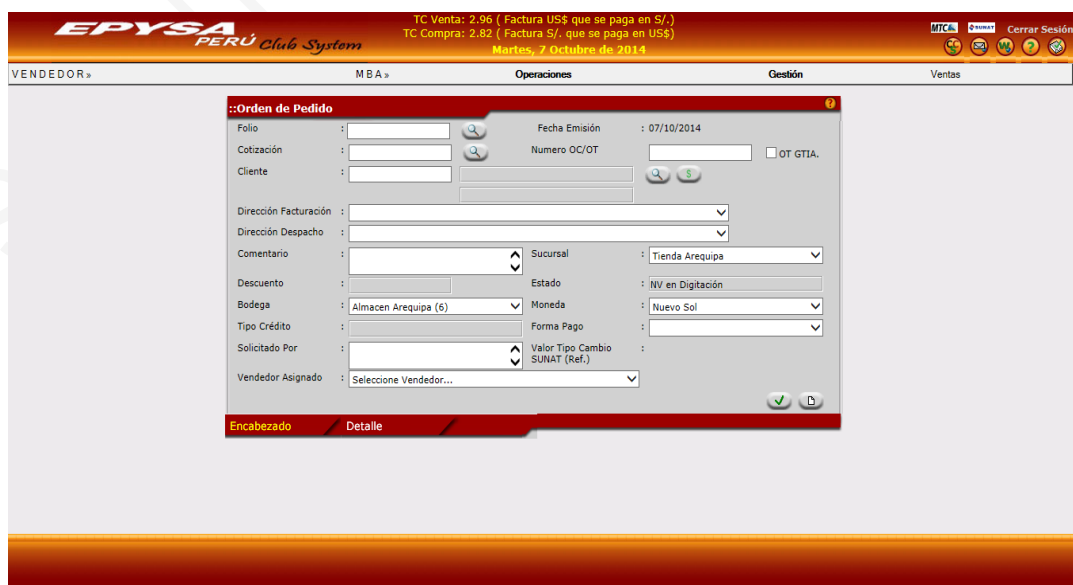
EPYSA PERÚ Club System

TC Venta: 2.96 ( Factura US$ que se paga en S/.)
TC Compra: 2.82 ( Factura S/. que se paga en US$)
Martes, 7 Octubre de 2014

MTC SUNAT Cerrar Sesión

VENDEDOR» MBA» Operaciones Gestión Ventas

::Orden de Pedido

Folio :
Fecha Emisión : 07/10/2014
Cotización :
Numero OC/OT
OT GTIA.
Cliente :
$
Dirección Facturación :
Dirección Despacho :
Comentario :
Sucursal : Tienda Arequipa
Descuento :
Estado : NV en Digitación
Bodega : Almacen Arequipa (6)
Moneda : Nuevo Sol
Tipo Crédito :
Forma Pago :
Solicitado Por :
Valor Tipo Cambio SUNAT (Ref.) :
Vendedor Asignado : Seleccione Vendedor...

Encabezado Detalle